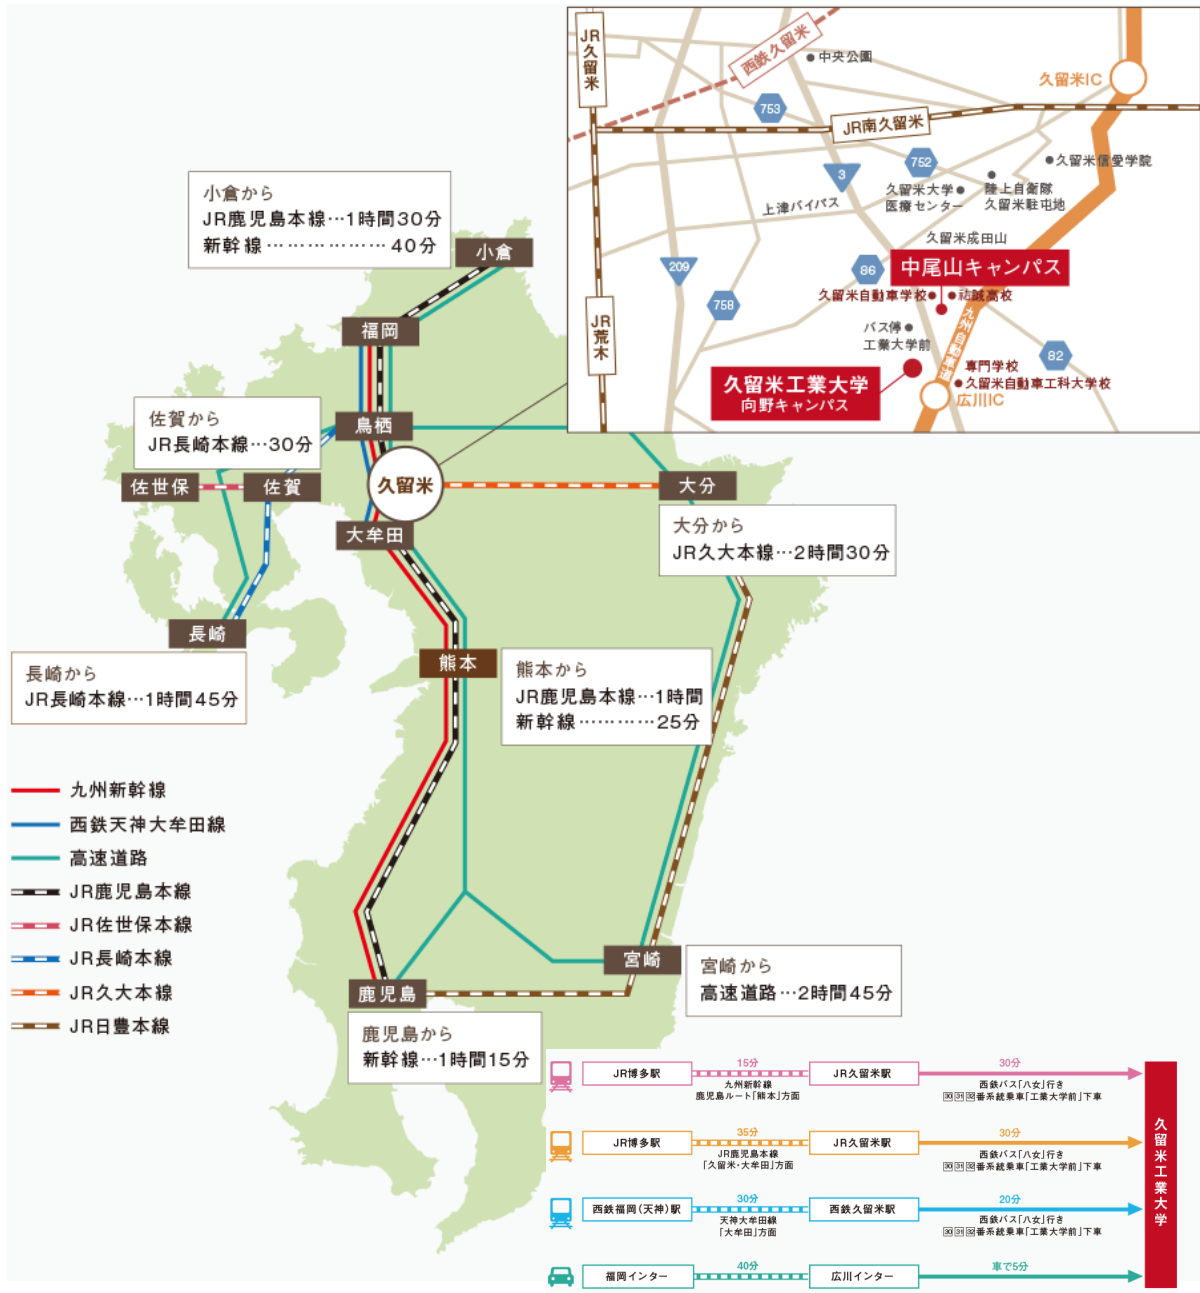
JR久留米
西鉄久留米
中央公園
久留米IC
753
JR南久留米
752
久留米信愛学院
3
上津バイパス
久留米大学医療センター
陸上自衛隊久留米駐屯地
久留米成田山
209
86
中尾山キャンパス
758
久留米自動車学校
祐誠高校
JR荒木
バス停
工業大学前
九州自動車道
82
専門学校
久留米工業大学
向野キャンパス
久留米自動車工科大学校
広川IC

小倉から
JR鹿児島本線…1時間30分
新幹線………………40分

小倉
福岡

佐賀から
JR長崎本線…30分

鳥栖
佐世保
佐賀
久留米
大分
大牟田

大分から
JR久大本線…2時間30分

長崎

長崎から
JR長崎本線…1時間45分

熊本

熊本から
JR鹿児島本線…1時間
新幹線…………25分

九州新幹線
西鉄天神大牟田線
高速道路
JR鹿児島本線
JR佐世保本線
JR長崎本線
JR久大本線
JR日豊本線

宮崎

宮崎から
高速道路…2時間45分

鹿児島

鹿児島から
新幹線…1時間15分

JR博多駅 15分 九州新幹線 鹿児島ルート「熊本」方面 JR久留米駅 30分 西鉄バス「八女」行き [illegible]番系統乗車「工業大学前」下車
JR博多駅 35分 JR鹿児島本線「久留米・大牟田」方面 JR久留米駅 30分 西鉄バス「八女」行き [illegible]番系統乗車「工業大学前」下車
西鉄福岡（天神）駅 30分 天神大牟田線「大牟田」方面 西鉄久留米駅 20分 西鉄バス「八女」行き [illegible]番系統乗車「工業大学前」下車
福岡インター 40分 広川インター 車で5分
久留米工業大学